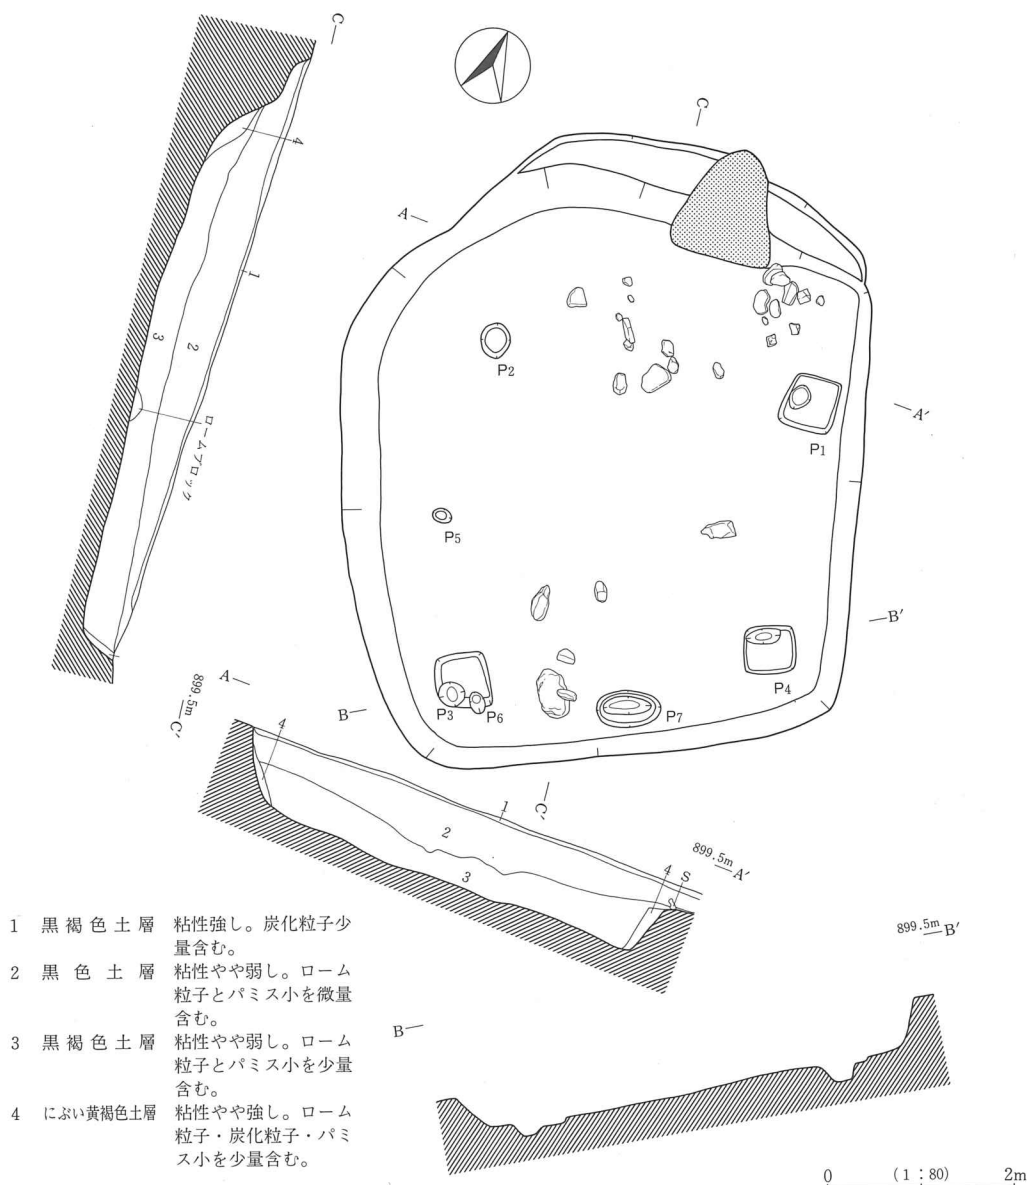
C—

4

1

3

2

ロームブロック

C

A—

P2

—A′

P1

P5

—B′

P4

A—

899.5m
C′

B—

P3 P6 P7

4

1

C′

2

3

899.5m
A′

4 S

1 黒褐色土層 粘性強し。炭化粒子少量含む。
2 黒色土層 粘性やや弱し。ローム粒子とパミス小を微量含む。
3 黒褐色土層 粘性やや弱し。ローム粒子とパミス小を少量含む。
4 にぶい黄褐色土層 粘性やや強し。ローム粒子・炭化粒子・パミス小を少量含む。

899.5m B′

B—

0 (1:80) 2m